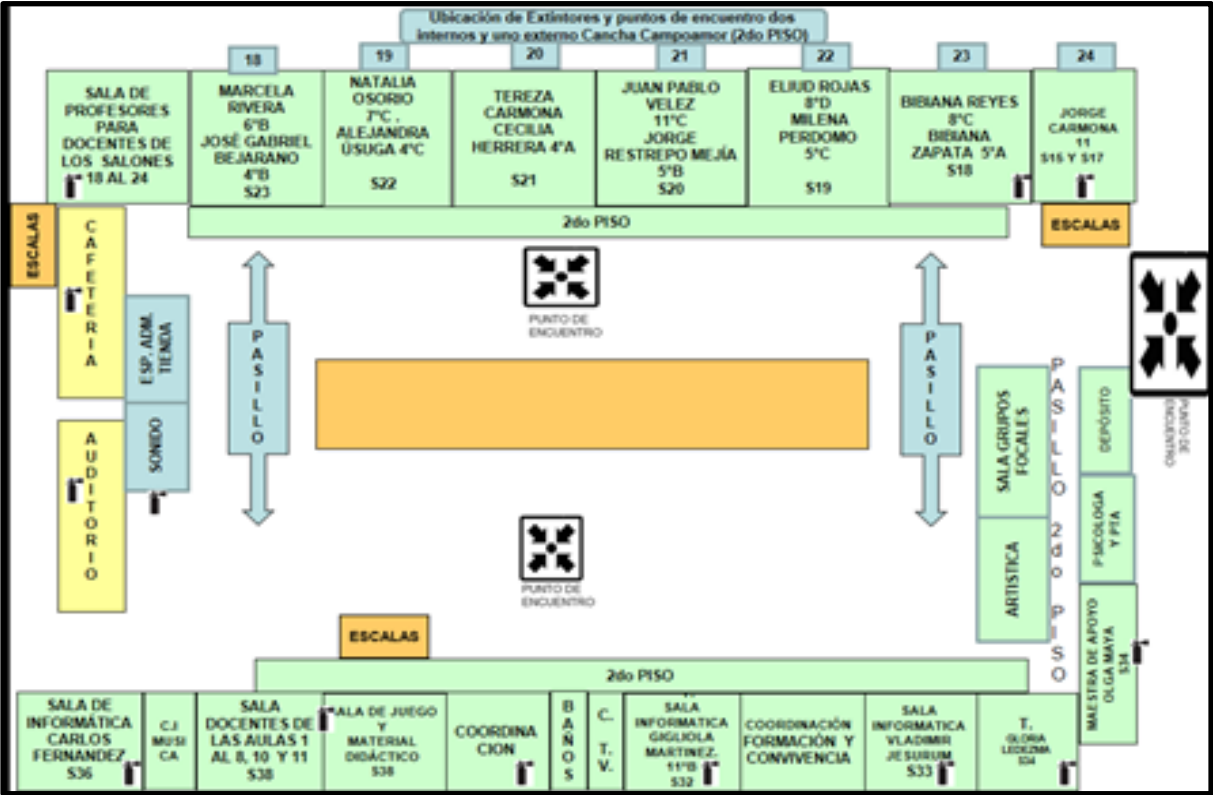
Ubicación de Extintores y puntos de encuentro dos internos y uno externo Cancha Campoamor (2do PISO)

18
19
20
21
22
23
24

SALA DE PROFESORES PARA DOCENTES DE LOS SALONES 18 AL 24

MARCELA RIVERA 6°B
JOSÉ GABRIEL BEJARANO 4°B
S23

NATALIA OSORIO 7°C .
ALEJANDRA ÚSUGA 4°C
S22

TEREZA CARMONA
CECILIA HERRERA 4°A
S21

JUAN PABLO VELEZ 11°C
JORGE RESTREPO MEJÍA 5°B
S20

ELIUD ROJAS 8°D
MILENA PERDOMO 5°C
S19

BIBIANA REYES 8°C
BIBIANA ZAPATA 5°A
S18

JORGE CARMONA 11
S15 Y S17

ESCALAS

2do PISO

ESCALAS

CAFETERIA

ESP. ADM. TIENDA

SONIDO

AUDITORIO

PASILLO

PUNTO DE ENCUENTRO

PASILLO

PASILLO 2do PISO

SALA GRUPOS FOCALES

ARTISTICA

DEPÓSITO

PUNTO DE ENCUENTRO

P-SICOLOGA Y PTA

MAESTRA DE APOYO OLGA MAYA S34

PUNTO DE ENCUENTRO

ESCALAS

2do PISO

SALA DE INFORMÁTICA CARLOS FERNANDEZ S36

C.J MUSICA

SALA DOCENTES DE LAS AULAS 1 AL 8, 10 Y 11
S38

SALA DE JUEGO Y MATERIAL DIDÁCTICO
S38

COORDINACION

BAÑOS

C. T. V.

SALA INFORMATICA GIGLIOLA MARTINEZ. 11°B
S32

COORDINACIÓN FORMACIÓN Y CONVIVENCIA

SALA INFORMATICA VLADIMIR JESURUM
S33

T. GLORIA LEDEZMA
S34